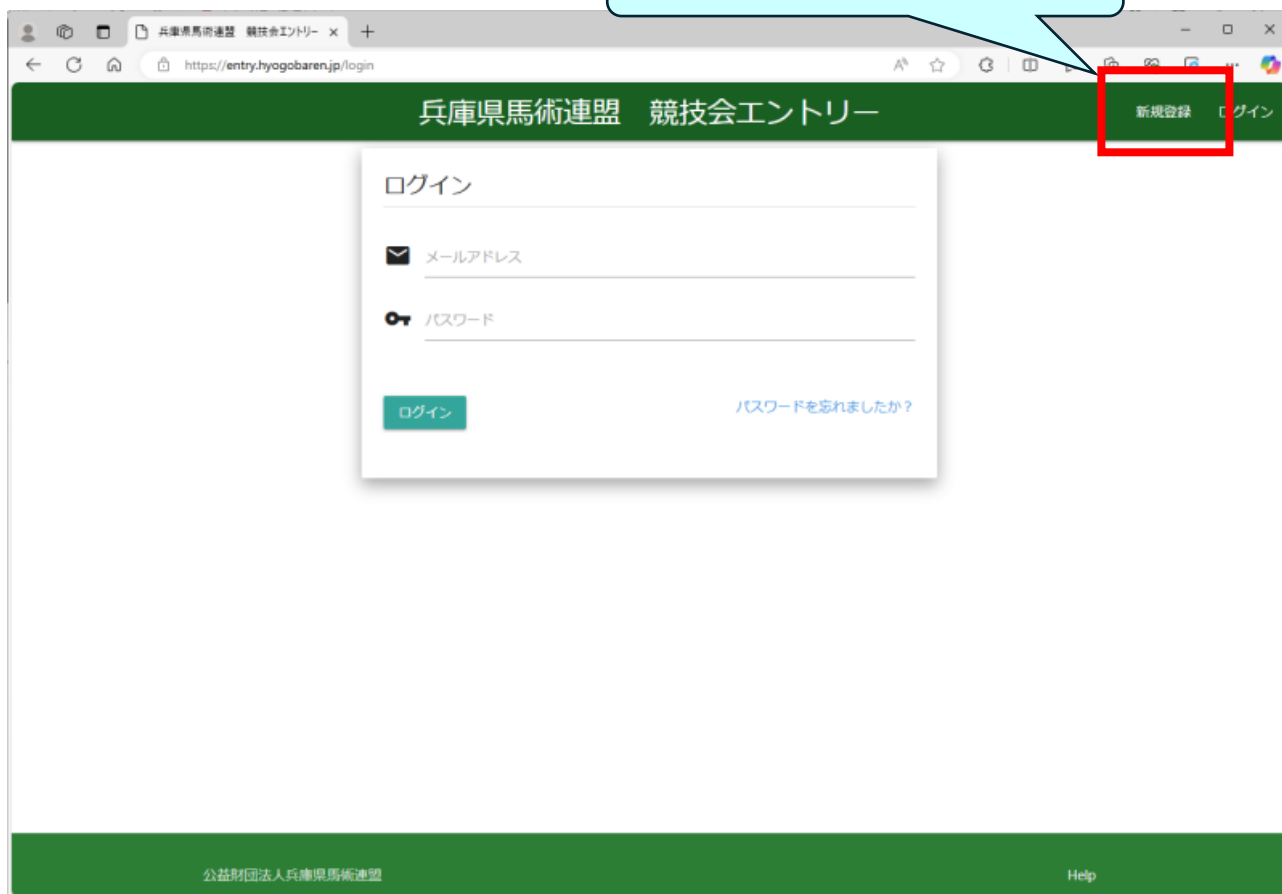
兵庫県馬術連盟 競技会エントリー ×

https://entry.hyogobaren.jp/login

兵庫県馬術連盟 競技会エントリー

新規登録 ログイン

ログイン

メールアドレス

パスワード

ログイン

パスワードを忘れましたか？

公益財団法人兵庫県馬術連盟

Help